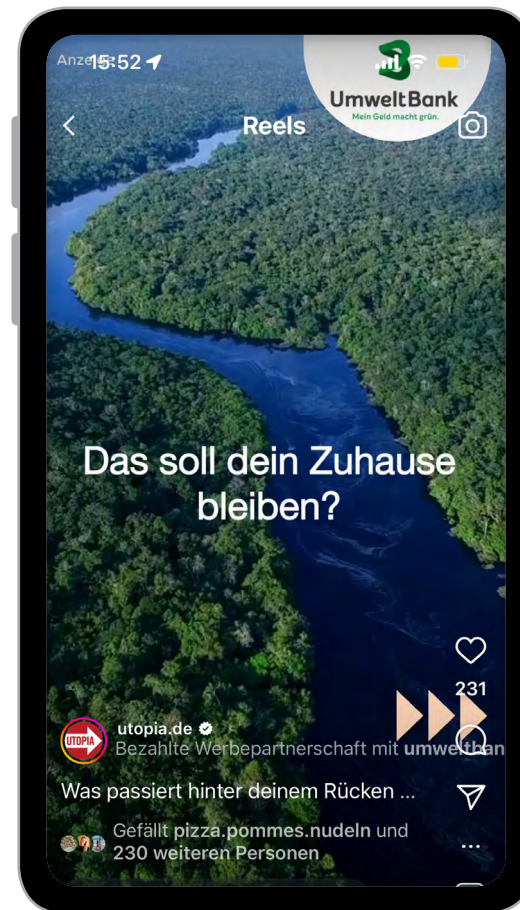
Anze 15:52

UmweltBank
Mein Geld macht grün.

Reels

Das soll dein Zuhause bleiben?

231

UTOPIA

utopia.de
Bezahlte Werbepartnerschaft mit umweltban

Was passiert hinter deinem Rücken ...

Gefällt pizza.pommes.nudeln und 230 weiteren Personen